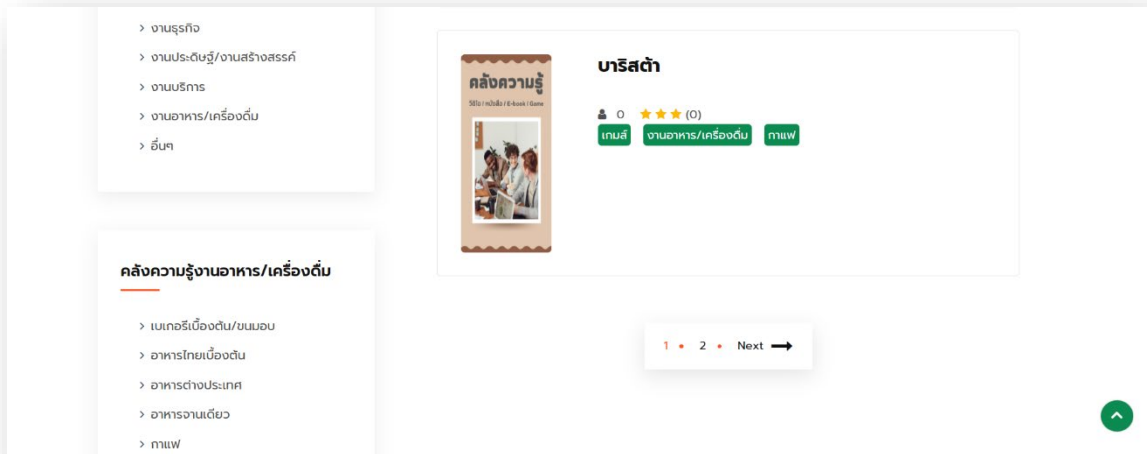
> งานธุรกิจ
> งานประดิษฐ์/งานสร้างสรรค์
> งานบริการ
> งานอาหาร/เครื่องดื่ม
> อื่นๆ

คลังความรู้งานอาหาร/เครื่องดื่ม

> เบเกอรีเบื้องต้น/ขนมอบ
> อาหารไทยเบื้องต้น
> อาหารต่างประเทศ
> อาหารจานเดียว
> กาแฟ

คลังความรู้
วิดีโอ / หนังสือ / E-book / Game

บาริสต้า

0 (0)

เกมส์ งานอาหาร/เครื่องดื่ม กาแฟ

1 • 2 • Next